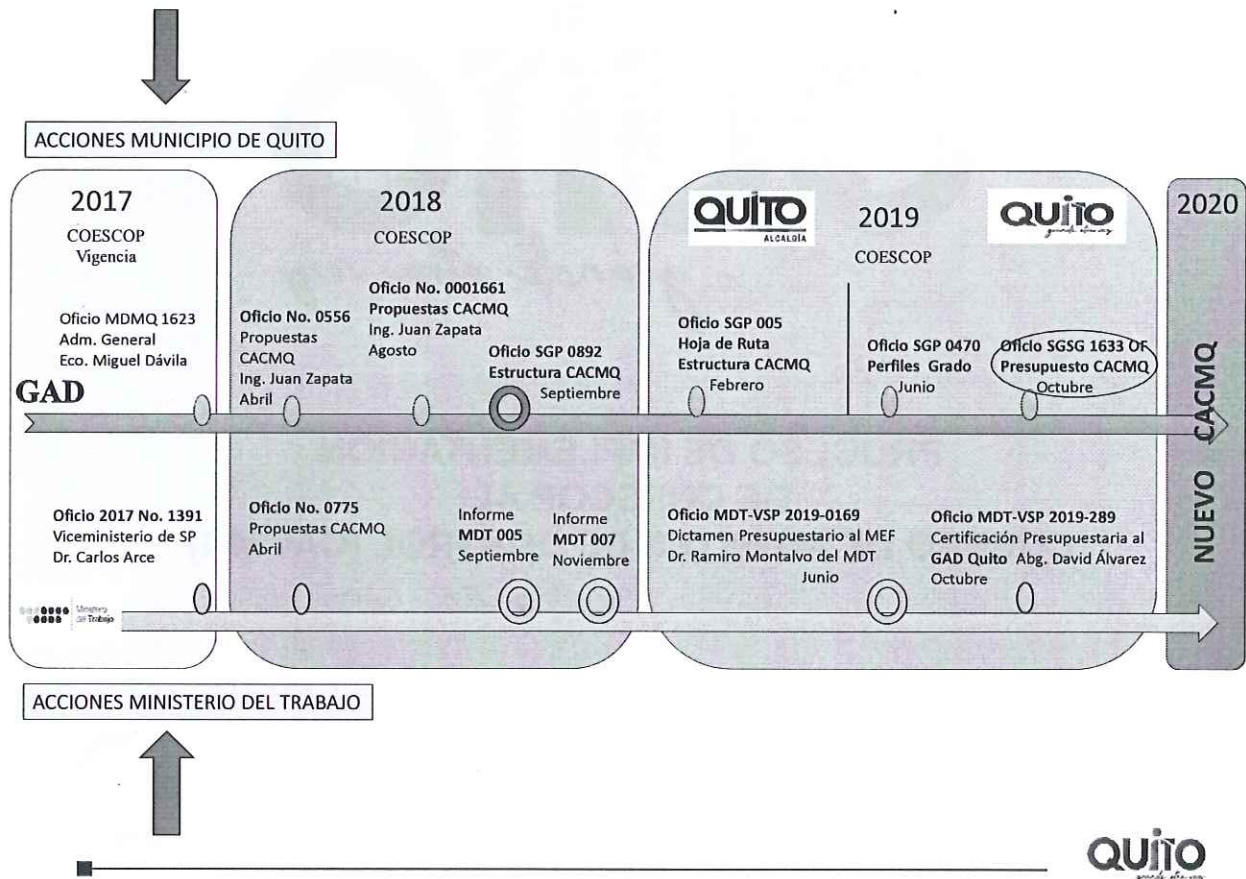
ACCIONES MUNICIPIO DE QUITO

2017
COESCOP
Vigencia

Oficio MDMQ 1623
Adm. General
Eco. Miguel Dávila

GAD

2018
COESCOP

Oficio No. 0556
Propuestas CACMQ
Ing. Juan Zapata
Abril

Oficio No. 0001661
Propuestas CACMQ
Ing. Juan Zapata
Agosto

Oficio SGP 0892
Estructura CACMQ
Septiembre

QUITO
ALCALDÍA

2019
COESCOP

QUITO

Oficio SGP 005
Hoja de Ruta
Estructura CACMQ
Febrero

Oficio SGP 0470
Perfiles Grado
Junio

Oficio SGSG 1633 OF
Presupuesto CACMQ
Octubre

2020

NUEVO CACMQ

Oficio 2017 No. 1391
Viceministerio de SP
Dr. Carlos Arce

Oficio No. 0775
Propuestas CACMQ
Abril

Informe
MDT 005
Septiembre

Informe
MDT 007
Noviembre

Oficio MDT-VSP 2019-0169
Dictamen Presupuestario al MEF
Dr. Ramiro Montalvo del MDT
Junio

Oficio MDT-VSP 2019-289
Certificación Presupuestaria al GAD Quito Abg. David Álvarez
Octubre

Ministerio del Trabajo

ACCIONES MINISTERIO DEL TRABAJO

QUITO